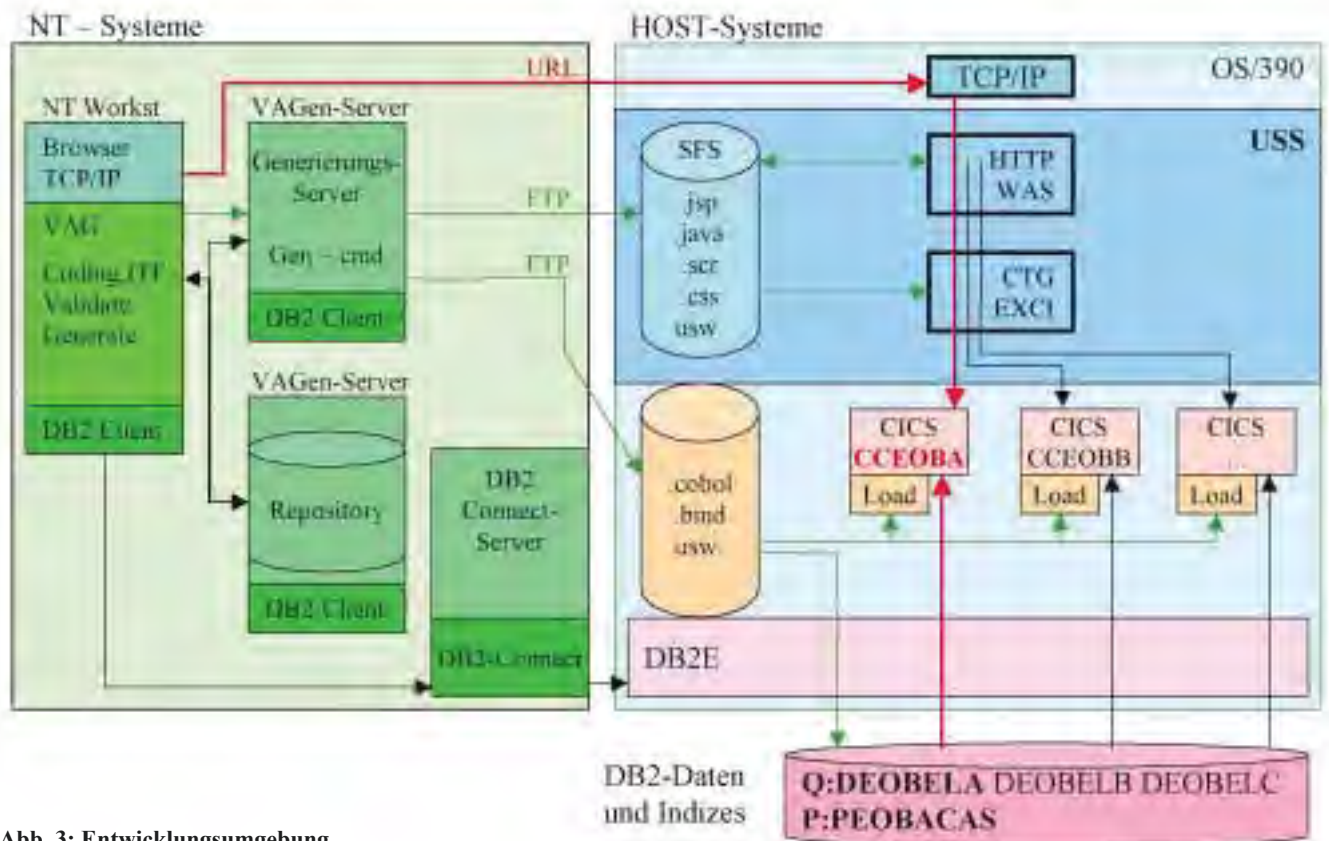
NT – Systeme

HOST-Systeme

URL

TCP/IP

OS/390

NT Workst

Browser TCP/IP

VAG

Coding, TTT Validate Generate

DB2 Client

VAGen-Server

Generierungs-Server

Gen – cmd

DB2 Client

FTP

FTP

VAGen-Server

Repository

DB2 Client

DB2 Connect-Server

DB2-Connect

USS

SFS

jsp java scr css usw

HTTP WAS

CTG EXCI

.cobol .bnd usw.

CICS CCEOBA

Load

CICS CCEOBB

Load

CICS

Load

DB2E

DB2-Daten und Indizes

Q:DEOBELA DEOBELB DEOBELC P:PEOBACAS

Abb. 3: Entwicklungsumgebung